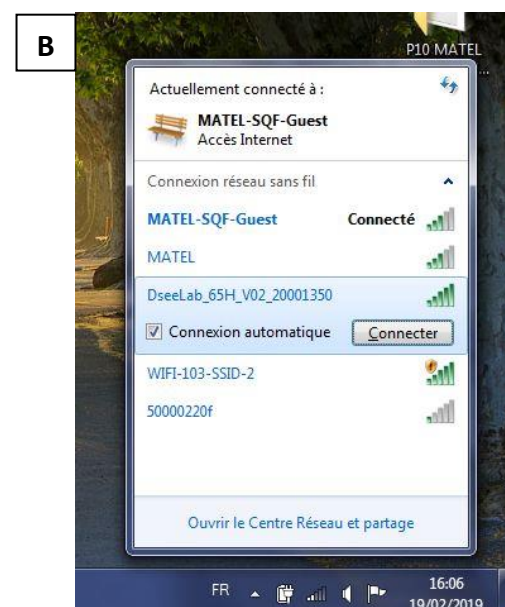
B

P10 MATEL

Actuellement connecté à :

MATEL-SQF-Guest
Accès Internet

Connexion réseau sans fil

MATEL-SQF-Guest Connecté

MATEL

DseeLab_65H_V02_20001350

Connexion automatique

Connecter

WIFI-103-SSID-2

50000220f

Ouvrir le Centre Réseau et partage

FR

16:06
19/02/2019